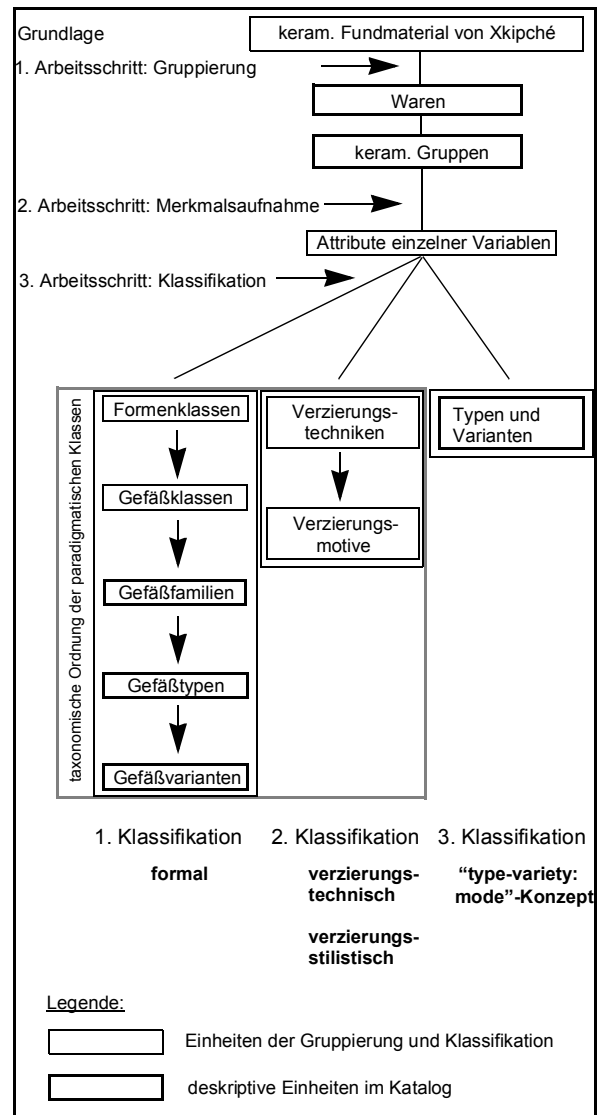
Grundlage
keram. Fundmaterial von Xkipché

1. Arbeitsschritt: Gruppierung

Waren

keram. Gruppen

2. Arbeitsschritt: Merkmalsaufnahme

Attribute einzelner Variablen

3. Arbeitsschritt: Klassifikation

taxonomische Ordnung der paradigmatischen Klassen

Formenklassen

Gefäßklassen

Gefäßfamilien

Gefäßtypen

Gefäßvarianten

Verzierungstechniken

Verzierungsmotive

Typen und Varianten

1. Klassifikation
formal

2. Klassifikation
verzierungstechnisch

verzierungsstilistisch

3. Klassifikation
"type-variety: mode"-Konzept

Legende:

Einheiten der Gruppierung und Klassifikation

deskriptive Einheiten im Katalog